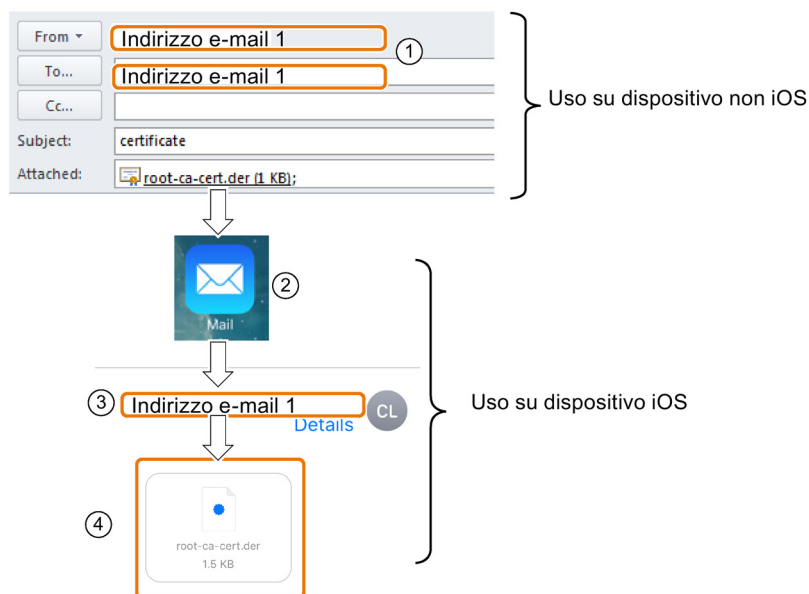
From ▾ Indirizzo e-mail 1 ①

To... Indirizzo e-mail 1

Cc...

Subject: certificate

Attached: root-ca-cert.der (1 KB);

Uso su dispositivo non iOS

Mail ②

③ Indirizzo e-mail 1 CL

Details

Uso su dispositivo iOS

④ root-ca-cert.der 1.5 KB